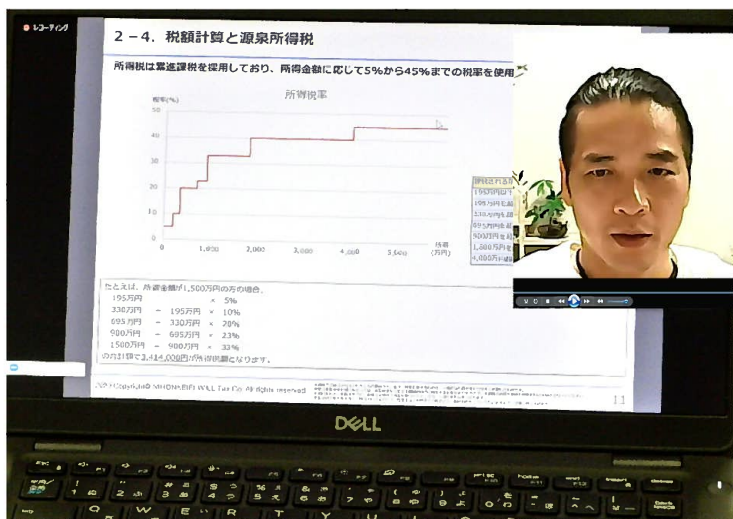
● レコーディング

2－4．税額計算と源泉所得税

所得税は累進課税を採用しており、所得金額に応じて5%から45%までの税率を使用

所得税率

税率(%)

50
40
30
20
10
0

1,000
2,000
3,000
4,000
5,000

所得
(万円)

課税される所得
195万円以下
195万円を超え
330万円を超え
695万円を超え
900万円を超え
1,800万円を超え
4,000万円超

たとえば、所得金額が1,500万円の方の場合、
195万円 × 5%
330万円 － 195万円 × 10%
695万円 － 330万円 × 20%
900万円 － 695万円 × 23%
1500万円 － 900万円 × 33%
の合計額で3,414,000円が所得税額となります。

2020 Copyright© SHIONOIRI WELL Tax Co. All rights reserved

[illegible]

11

DELL